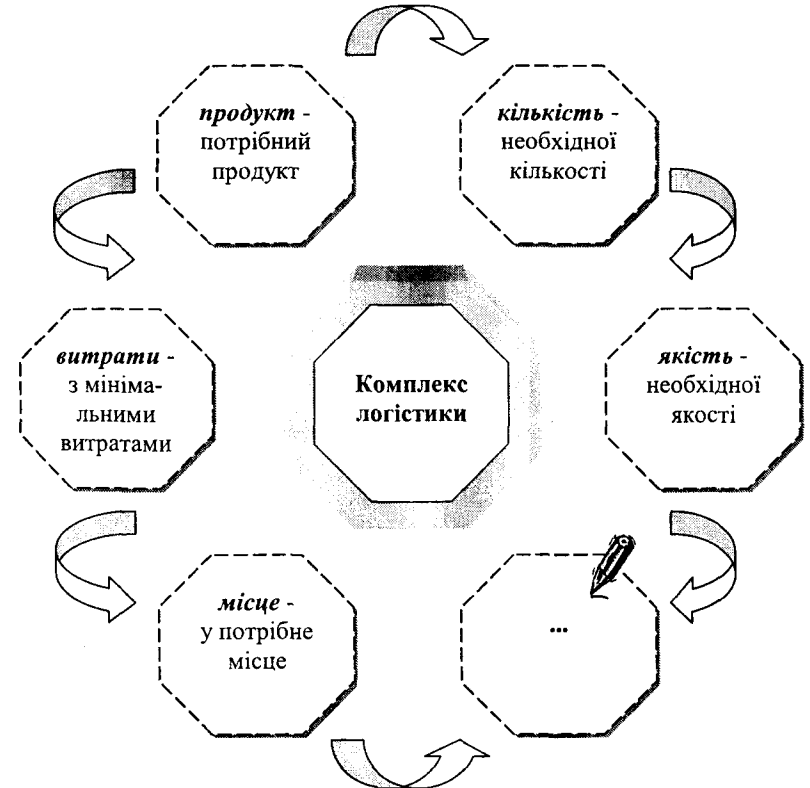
***продукт*** - потрібний продукт

***кількість*** - необхідної кількості

***якість*** - необхідної якості

...

***місце*** - у потрібне місце

***витрати*** - з мінімальними витратами

**Комплекс логістики**